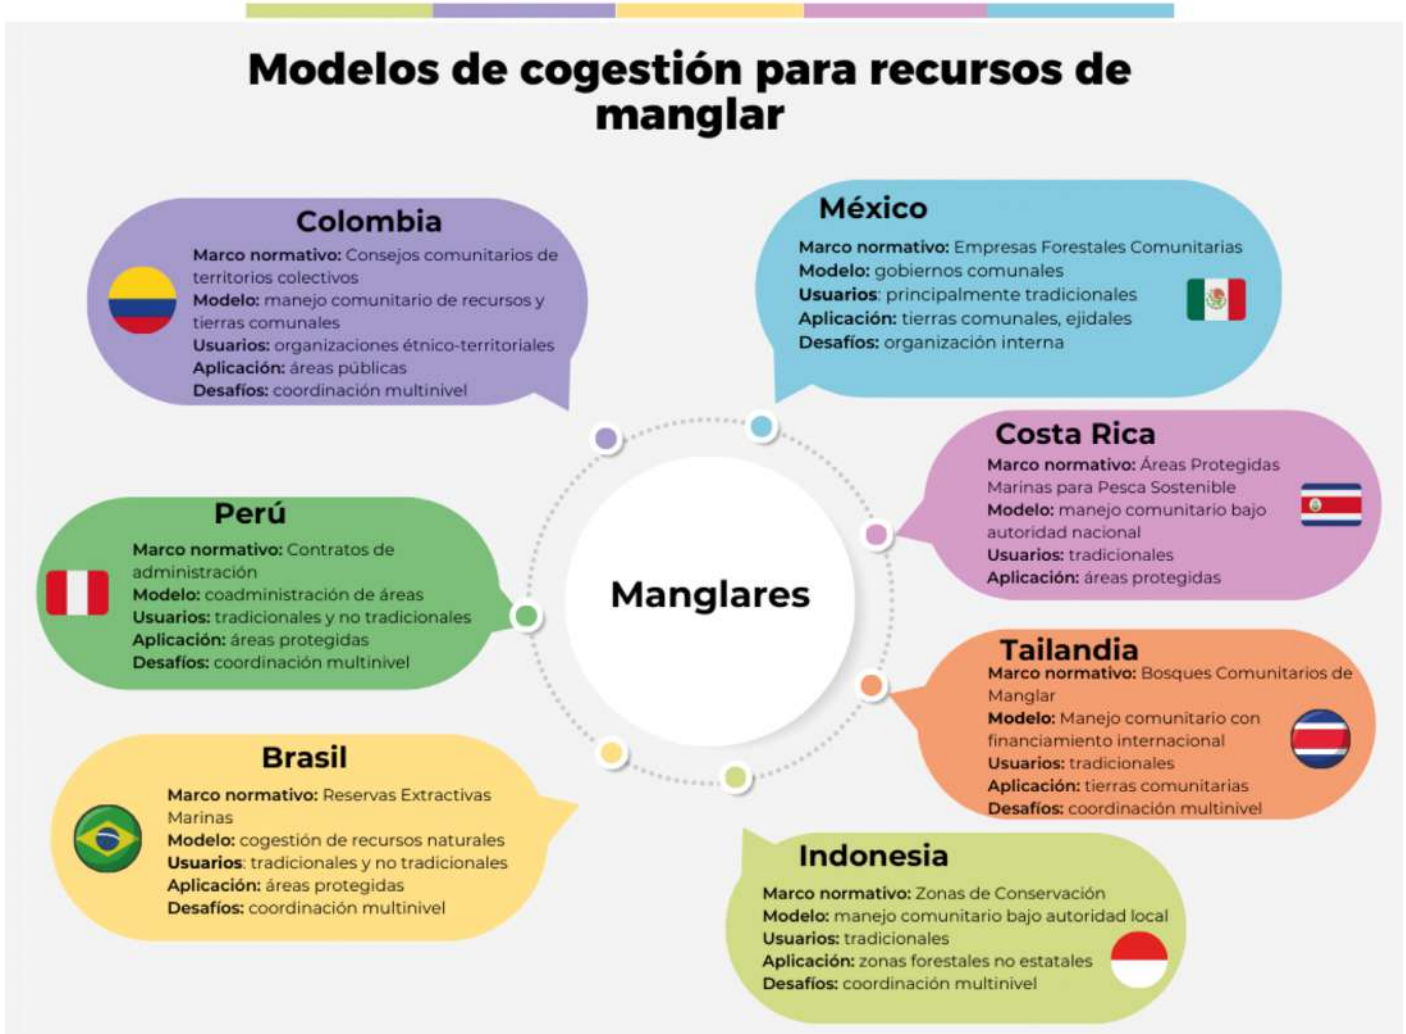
Modelos de cogestión para recursos de manglar

Colombia
Marco normativo: Consejos comunitarios de territorios colectivos
Modelo: manejo comunitario de recursos y tierras comunales
Usuarios: organizaciones étnico-territoriales
Aplicación: áreas públicas
Desafíos: coordinación multinivel

México
Marco normativo: Empresas Forestales Comunitarias
Modelo: gobiernos comunales
Usuarios: principalmente tradicionales
Aplicación: tierras comunales, ejidales
Desafíos: organización interna

Costa Rica
Marco normativo: Áreas Protegidas Marinas para Pesca Sostenible
Modelo: manejo comunitario bajo autoridad nacional
Usuarios: tradicionales
Aplicación: áreas protegidas

Perú
Marco normativo: Contratos de administración
Modelo: coadministración de áreas
Usuarios: tradicionales y no tradicionales
Aplicación: áreas protegidas
Desafíos: coordinación multinivel

Manglares

Tailandia
Marco normativo: Bosques Comunitarios de Manglar
Modelo: Manejo comunitario con financiamiento internacional
Usuarios: tradicionales
Aplicación: tierras comunitarias
Desafíos: coordinación multinivel

Brasil
Marco normativo: Reservas Extractivas Marinas
Modelo: cogestión de recursos naturales
Usuarios: tradicionales y no tradicionales
Aplicación: áreas protegidas
Desafíos: coordinación multinivel

Indonesia
Marco normativo: Zonas de Conservación
Modelo: manejo comunitario bajo autoridad local
Usuarios: tradicionales
Aplicación: zonas forestales no estatales
Desafíos: coordinación multinivel